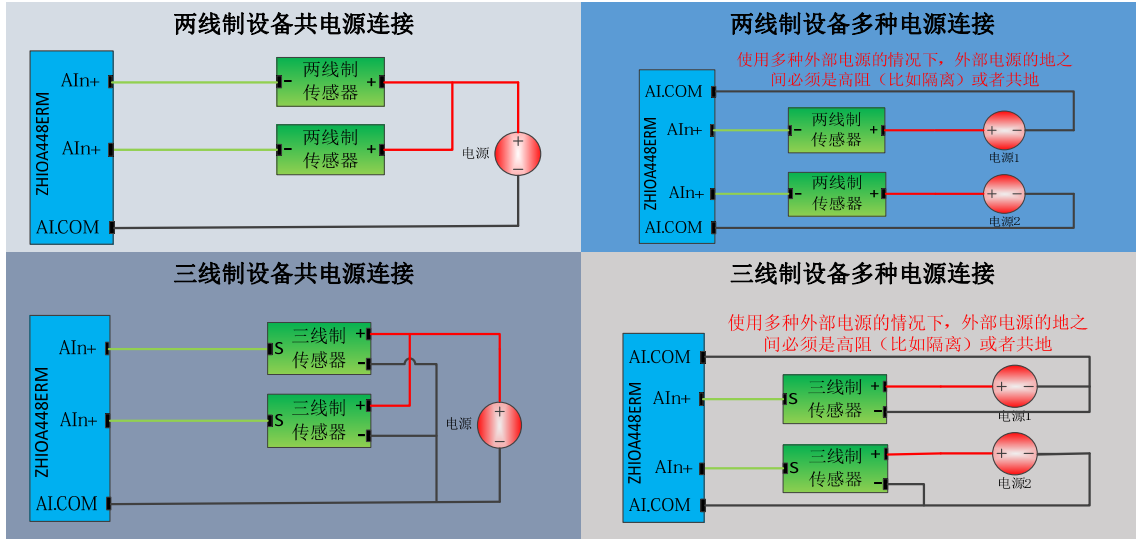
两线制设备共电源连接

ZHIOA448ERM
AIn+
AIn+
AI.COM
- 两线制 传感器 +
- 两线制 传感器 +
电源
+
-

两线制设备多种电源连接

使用多种外部电源的情况下，外部电源的地之间必须是高阻（比如隔离）或者共地

ZHIOA448ERM
AI.COM
AIn+
AIn+
AI.COM
- 两线制 传感器 +
- 两线制 传感器 +
+ -
电源1
+ -
电源2

三线制设备共电源连接

ZHIOA448ERM
AIn+
AIn+
AI.COM
S 三线制 传感器 + -
S 三线制 传感器 + -
电源
+
-

三线制设备多种电源连接

使用多种外部电源的情况下，外部电源的地之间必须是高阻（比如隔离）或者共地

ZHIOA448ERM
AI.COM
AIn+
AIn+
AI.COM
S 三线制 传感器 + -
S 三线制 传感器 + -
+ -
电源1
+ -
电源2